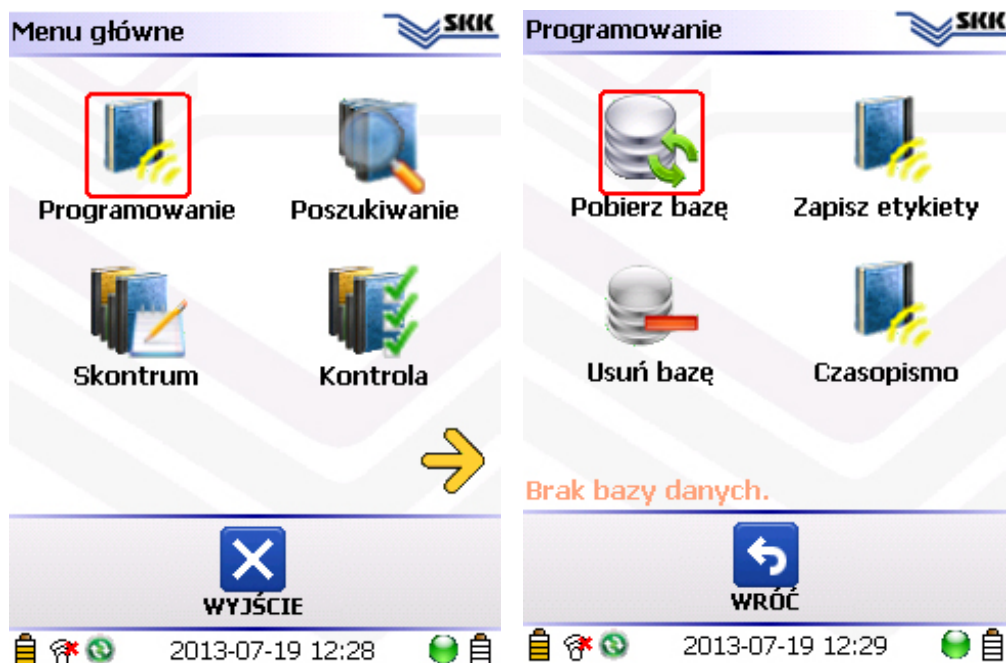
Menu główne
SKK

Programowanie
Poszukiwanie
Skontrum
Kontrola

WYJŚCIE

2013-07-19 12:28

Programowanie
SKK

Pobierz bazę
Zapisz etykiety
Usuń bazę
Czasopismo

Brak bazy danych.

WRÓĆ

2013-07-19 12:29